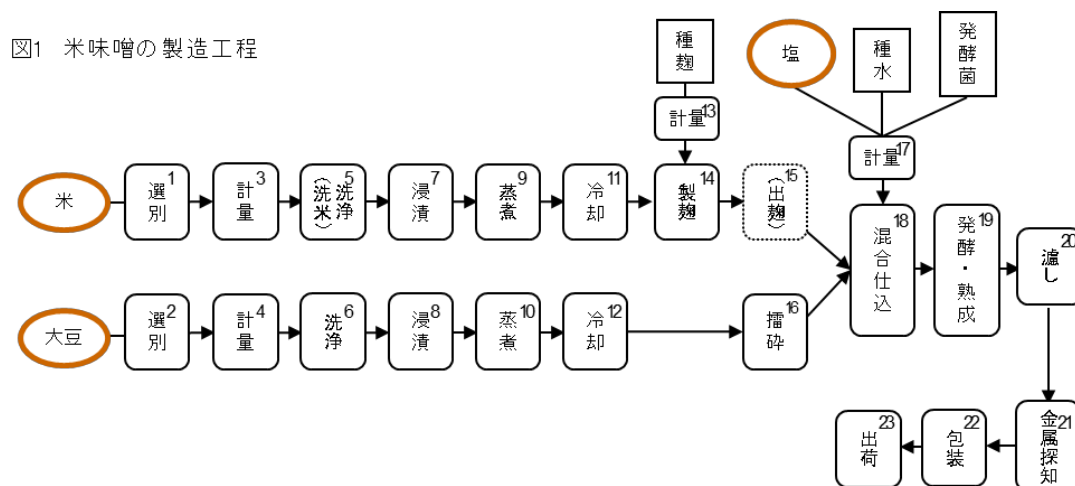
図1 米味噌の製造工程

種麹

塩

種水

発酵菌

計量 13

計量 17

米

選別 1

計量 3

洗浄（洗米） 5

浸漬 7

蒸煮 9

冷却 11

製麹 14

（出麹） 15

混合仕込 18

発酵・熟成 19

濾し 20

大豆

選別 2

計量 4

洗浄 6

浸漬 8

蒸煮 10

冷却 12

擂砕 16

金属探知 21

包装 22

出荷 23